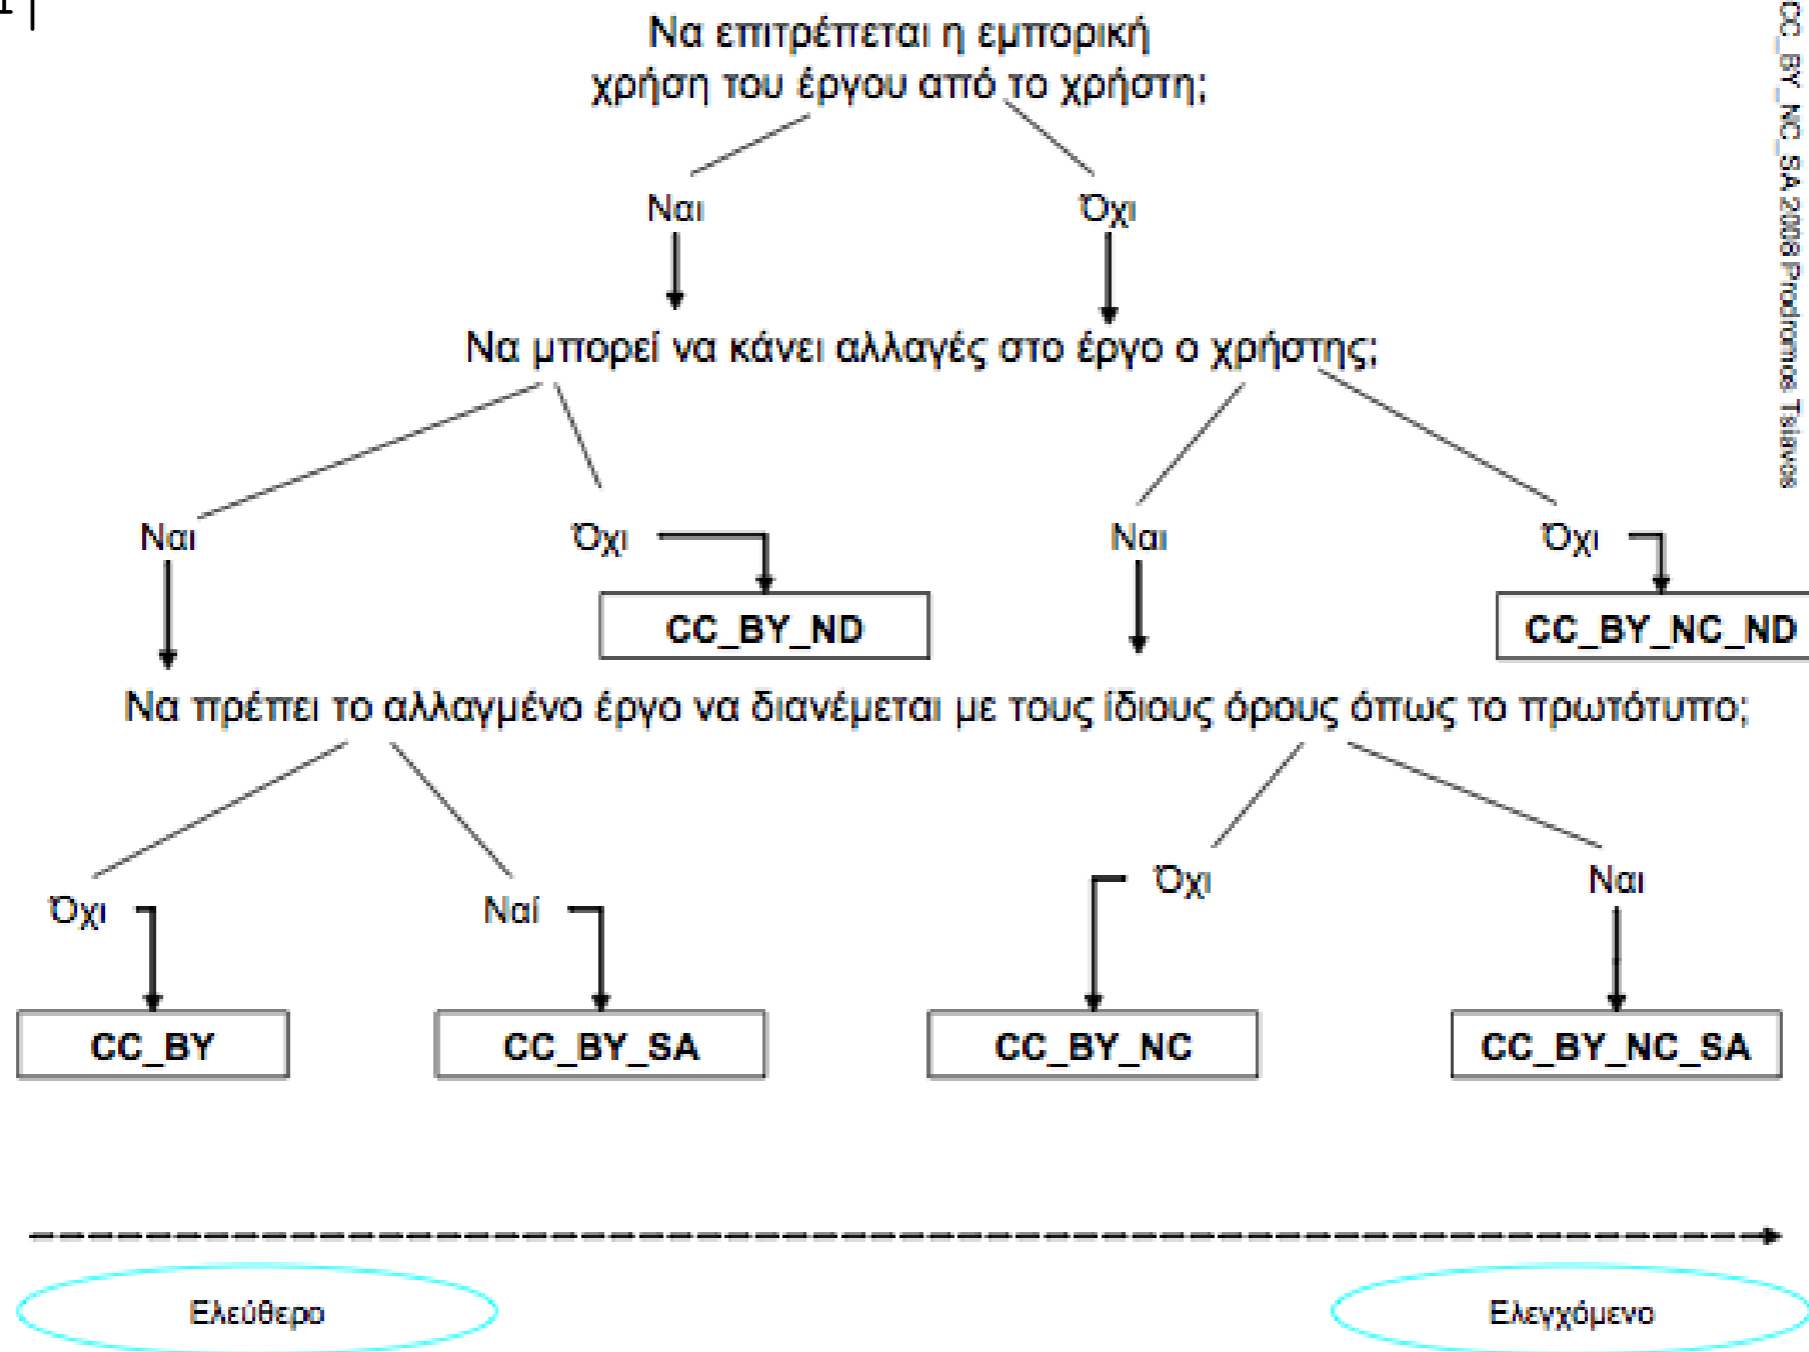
Να επιτρέπεται η εμπορική χρήση του έργου από το χρήστη;

Ναι

Όχι

Να μπορεί να κάνει αλλαγές στο έργο ο χρήστης;

Ναι

Όχι

CC_BY_ND

Ναι

Όχι

CC_BY_NC_ND

Να πρέπει το αλλαγμένο έργο να διανέμεται με τους ίδιους όρους όπως το πρωτότυπο;

Όχι

Ναί

Όχι

Ναι

CC_BY

CC_BY_SA

CC_BY_NC

CC_BY_NC_SA

Ελεύθερο

Ελεγχόμενο

CC_BY_NC_SA 2008 Prodromos Tsiavos